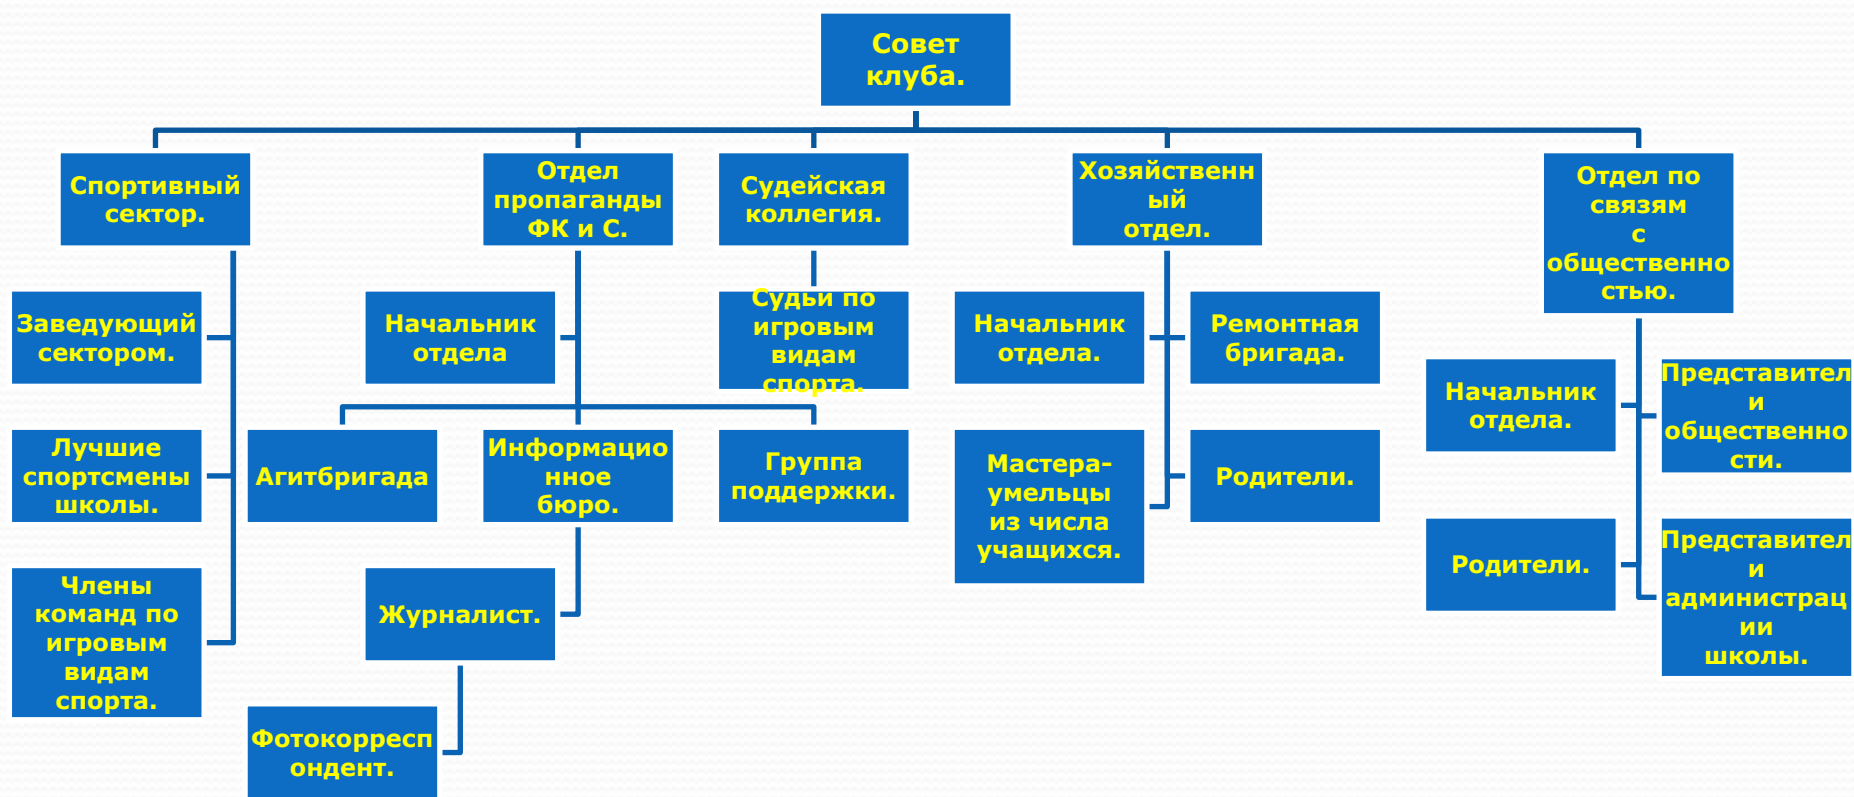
Совет клуба.

Спортивный сектор.

Заведующий сектором.

Лучшие спортсмены школы.

Члены команд по игровым видам спорта.

Отдел пропаганды ФК и С.

Начальник отдела

Агитбригада

Информационное бюро.

Группа поддержки.

Журналист.

Фотокорреспондент.

Судейская коллегия.

Судьи по игровым видам спорта.

Хозяйственный отдел.

Начальник отдела.

Ремонтная бригада.

Мастера-умельцы из числа учащихся.

Родители.

Отдел по связям с общественностью.

Начальник отдела.

Представители общественности.

Родители.

Представители администрации школы.